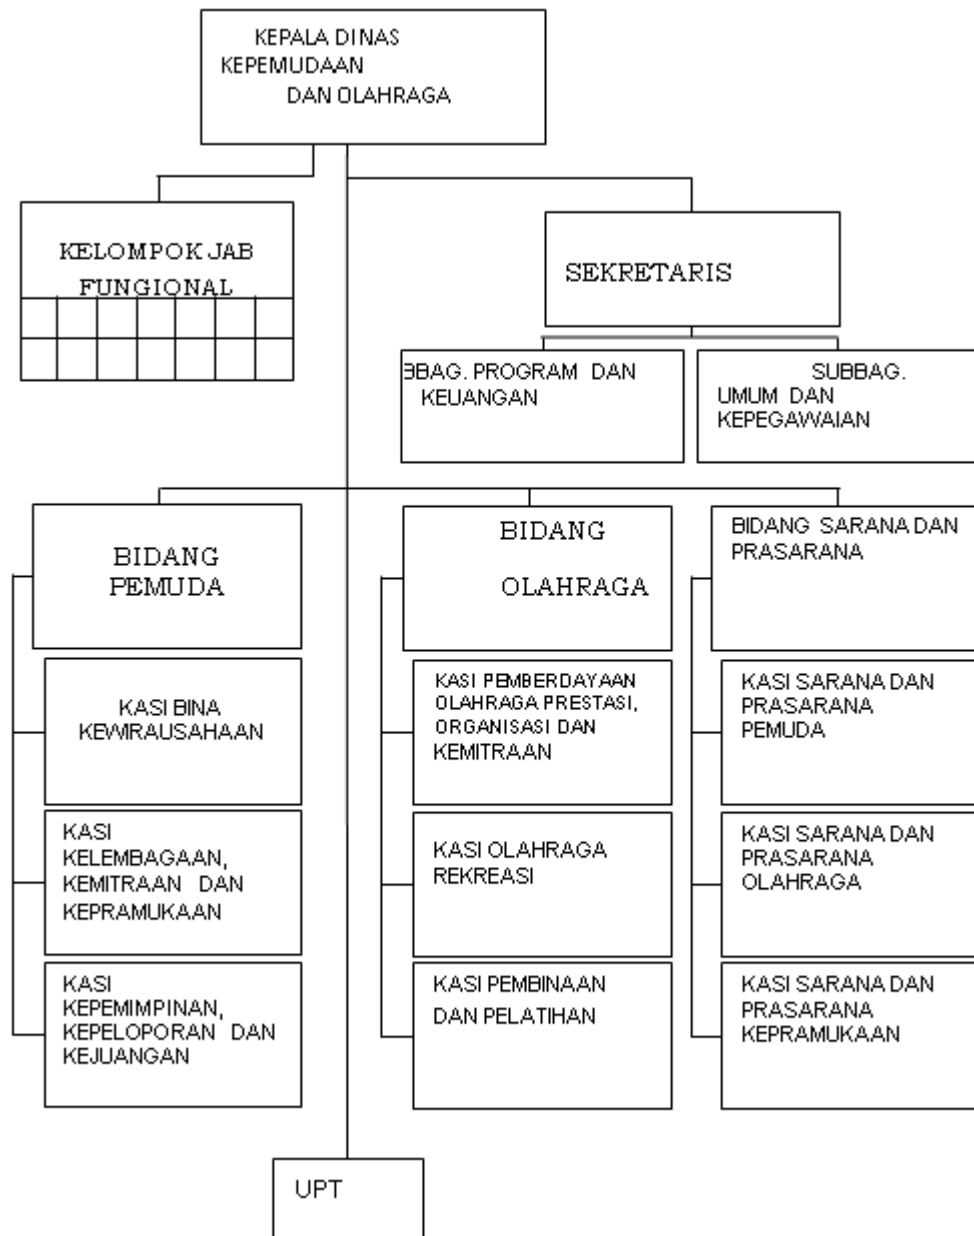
KEPALA DINAS KEPEMUDAAN DAN OLAHRAGA

KELOMPOK JAB FUNGIONAL

SEKRETARIS

3BAG. PROGRAM DAN KEUANGAN

SUBBAG. UMUM DAN KEPEGAWAIAN

BIDANG PEMUDA

KASI BINA KEWIRAUSAHAAN

KASI KELEMBAGAAN, KEMITRAAN DAN KEPRAMUKAAN

KASI KEPEMIMPINAN, KEPELOPORAN DAN KEJUANGAN

BIDANG OLAHRAGA

KASI PEMBERDAYAAN OLAHRAGA PRESTASI, ORGANISASI DAN KEMITRAAN

KASI OLAHRAGA REKREASI

KASI PEMBINAAN DAN PELATIHAN

BIDANG SARANA DAN PRASARANA

KASI SARANA DAN PRASARANA PEMUDA

KASI SARANA DAN PRASARANA OLAHRAGA

KASI SARANA DAN PRASARANA KEPRAMUKAAN

UPT